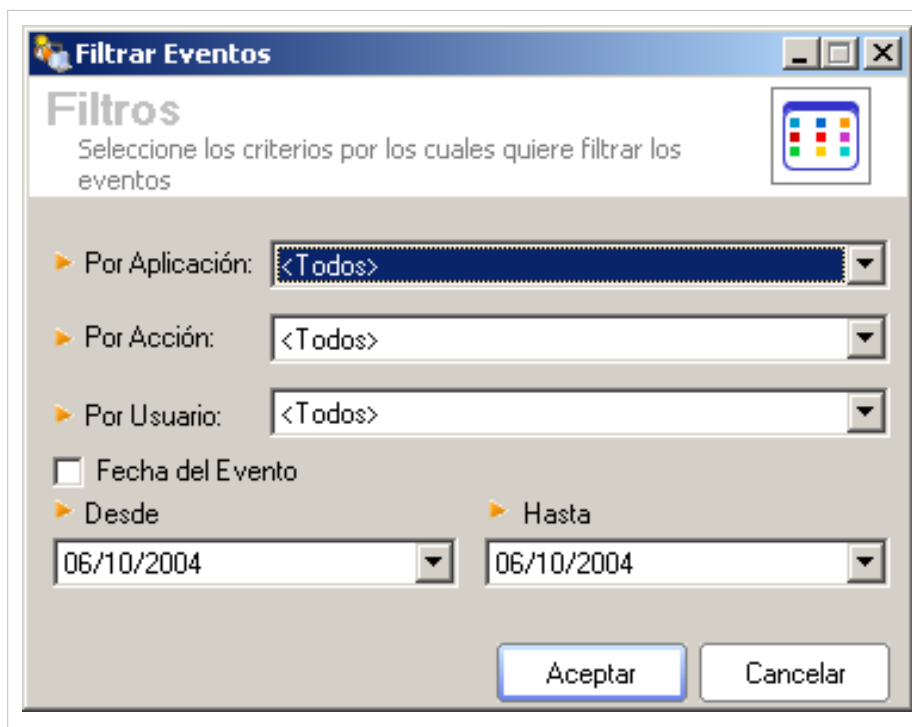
Filtrar Eventos

Filtros

Seleccione los criterios por los cuales quiere filtrar los eventos

Por Aplicación: <Todos>

Por Acción: <Todos>

Por Usuario: <Todos>

Fecha del Evento

Desde

06/10/2004

Hasta

06/10/2004

Aceptar

Cancelar